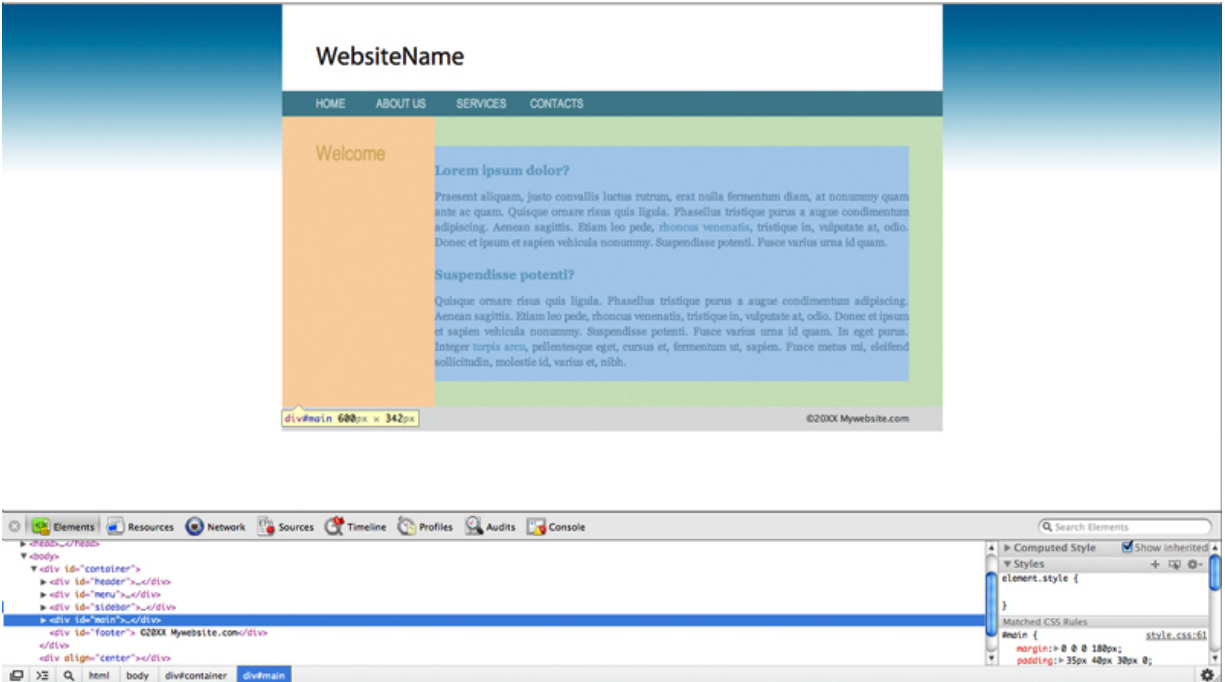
WebsiteName

HOME ABOUT US SERVICES CONTACTS

Welcome

Lorem ipsum dolor?

Praesent aliquam, justo convallis luctus rutrum, erat nulla fermentum diam, at nonummy quam ante ac quam. Quisque ornare risus quis ligula. Phasellus tristique purus a augue condimentum adipiscing. Aenean sagittis. Etiam leo pede, rhoncus venenatis, tristique in, vulputate at, odio. Donec et ipsum et sapien vehicula nonummy. Suspendisse potenti. Fusce varius urna id quam.

Suspendisse potenti?

Quisque ornare risus quis ligula. Phasellus tristique purus a augue condimentum adipiscing. Aenean sagittis. Etiam leo pede, rhoncus venenatis, tristique in, vulputate at, odio. Donec et ipsum et sapien vehicula nonummy. Suspendisse potenti. Fusce varius urna id quam. In eget purus. Integer turpis arcu, pellentesque eget, cursus et, fermentum ut, sapien. Fusce metus mi, eleifend sollicitudin, molestie id, varius et, nibh.

div#main 600px × 342px

©20XX Mywebsite.com

Elements Resources Network Sources Timeline Profiles Audits Console

Search Elements

▶ <head>…</head>
▼ <body>
▼ <div id="container">
▶ <div id="header">…</div>
▶ <div id="menu">…</div>
▶ <div id="sidebar">…</div>
▶ <div id="main">…</div>
<div id="footer"> ©20XX Mywebsite.com</div>
</div>
<div align="center"></div>

▶ Computed Style Show inherited
▼ Styles
element.style {
}
Matched CSS Rules
#main { style.css:61
margin: ▶ 0 0 0 180px;
padding: ▶ 35px 40px 30px 0;

html body div#container div#main